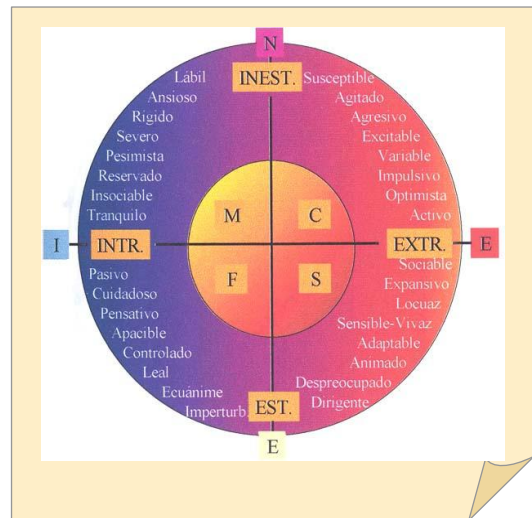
N

INEST.

Lábil
Ansioso
Rigido
Severo
Pesimista
Reservado
Insociable
Tranquilo

Susceptible
Agitado
Agresivo
Excitable
Variable
Impulsivo
Optimista
Activo

I

INTR.

M

C

F

S

EXTR.

E

Pasivo
Cuidadoso
Pensativo
Apacible
Controlado
Leal
Ecuánime
Imperturb.

Sociable
Expansivo
Locuaz
Sensible-Vivaz
Adaptable
Animado
Despreocupado
Dirigente

EST.

E